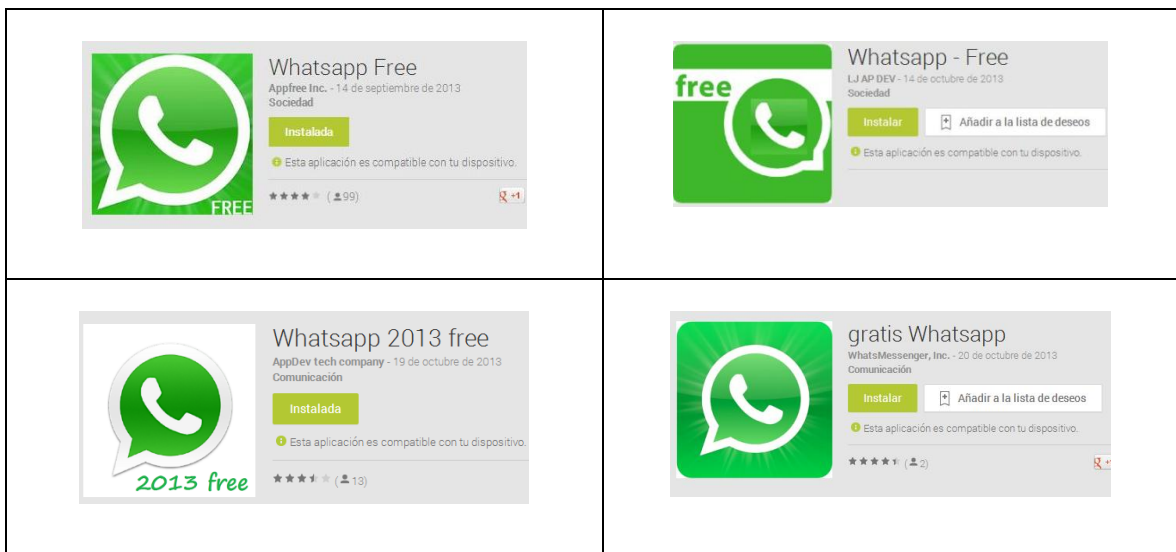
| | |
|---|---|
| FREE Whatsapp Free Appfree Inc. - 14 de septiembre de 2013 Sociedad Instalada Esta aplicación es compatible con tu dispositivo. (99) +1 | free Whatsapp - Free LJ AP DEV - 14 de octubre de 2013 Sociedad Instalar Añadir a la lista de deseos Esta aplicación es compatible con tu dispositivo. |
| 2013 free Whatsapp 2013 free AppDev tech company - 19 de octubre de 2013 Comunicación Instalada Esta aplicación es compatible con tu dispositivo. (13) | gratis Whatsapp WhatsMessenger, Inc. - 20 de octubre de 2013 Comunicación Instalar Añadir a la lista de deseos Esta aplicación es compatible con tu dispositivo. (2) |